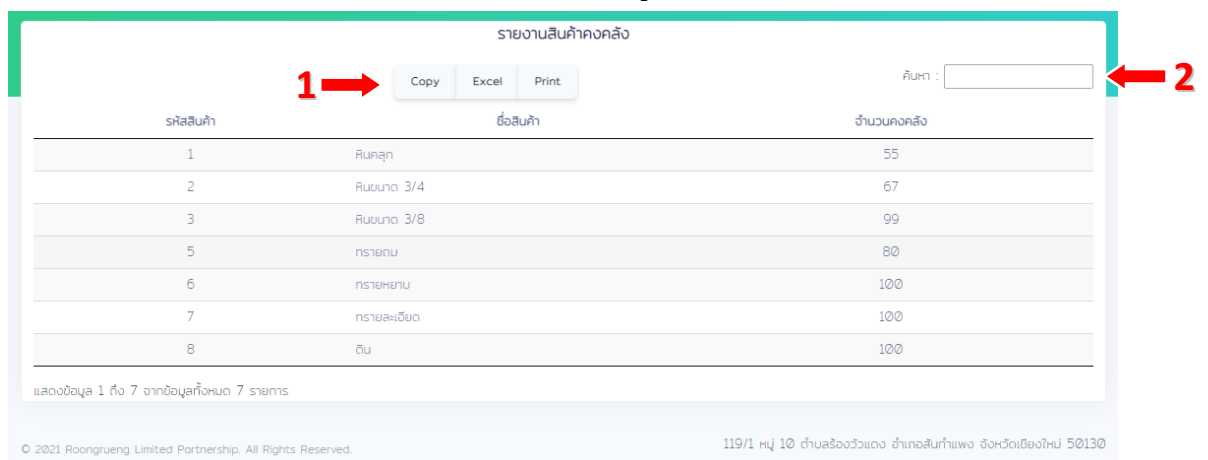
รายงานสินค้าคงคลัง

1

Copy Excel Print

ค้นหา :

2

| รหัสสินค้า | ชื่อสินค้า | จำนวนคงคลัง |
|---|---|---|
| 1 | หินคลุก | 55 |
| 2 | หินขนาด 3/4 | 67 |
| 3 | หินขนาด 3/8 | 99 |
| 5 | ทรายถม | 80 |
| 6 | ทรายหยาบ | 100 |
| 7 | ทรายละเอียด | 100 |
| 8 | ดิน | 100 |

แสดงข้อมูล 1 ถึง 7 จากข้อมูลทั้งหมด 7 รายการ

© 2021 Roongrueng Limited Partnership. All Rights Reserved.

119/1 หมู่ 10 ตำบลร้องวัวแดง อำเภอสันกำแพง จังหวัดเชียงใหม่ 50130